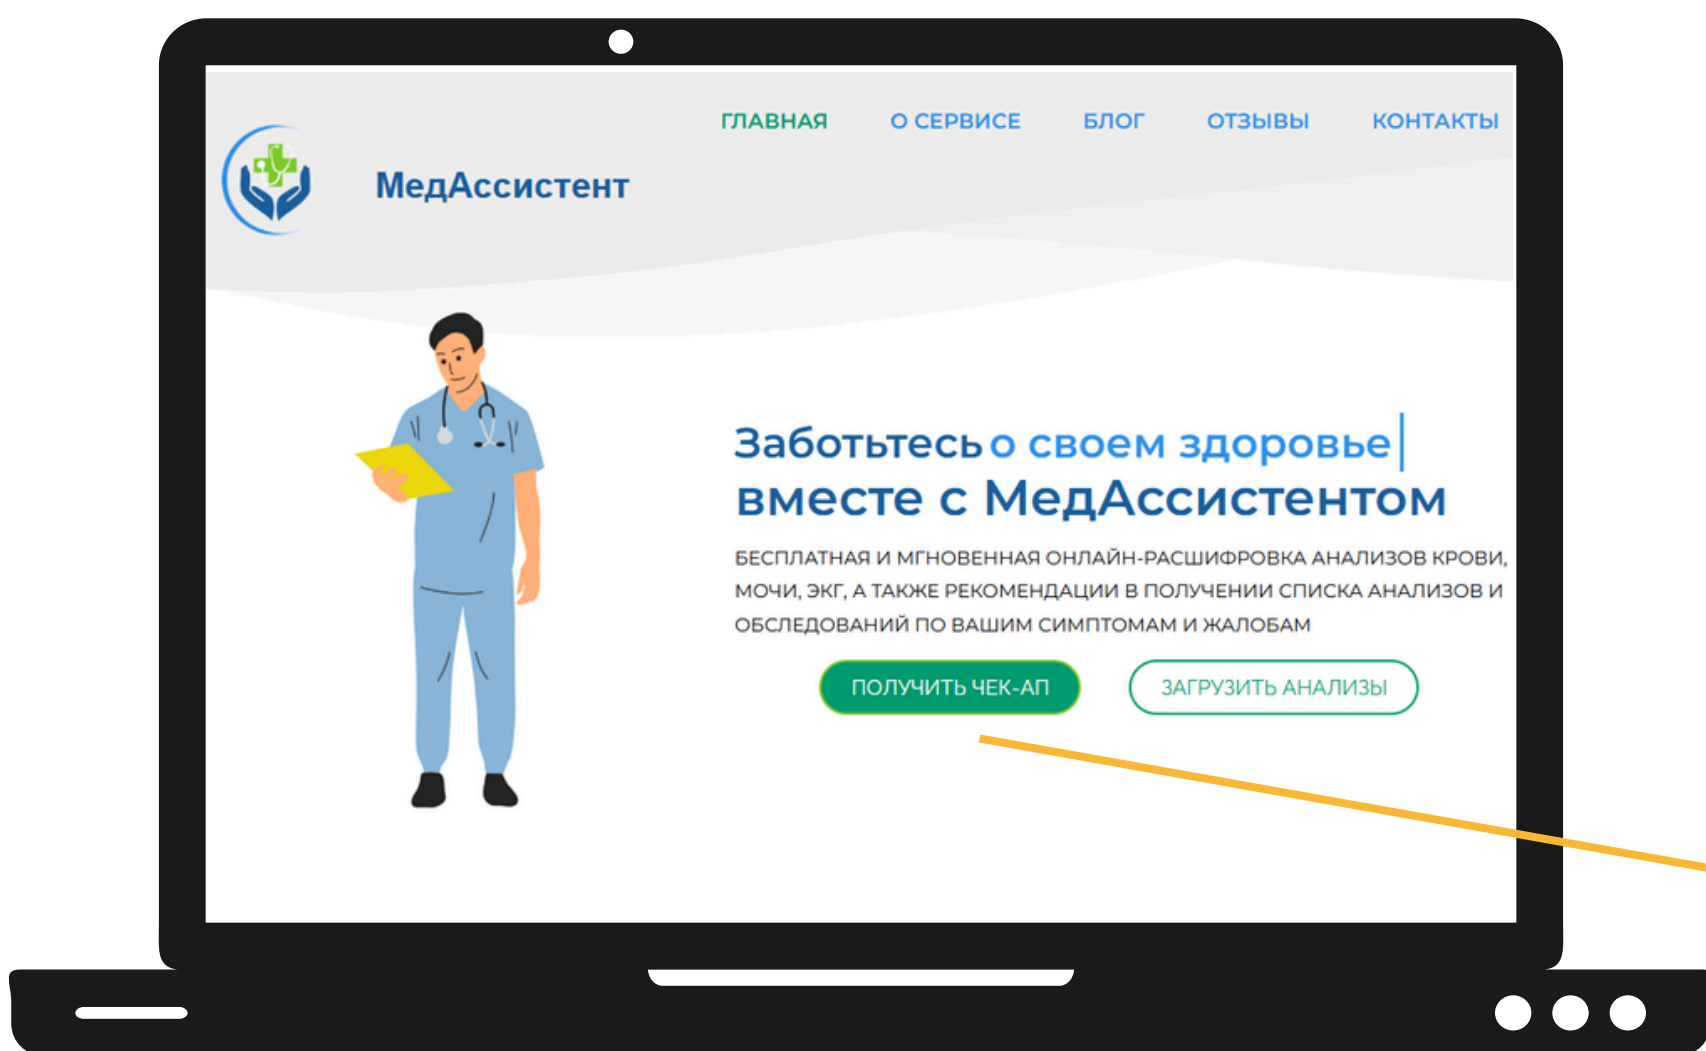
ГЛАВНАЯ О СЕРВИСЕ БЛОГ ОТЗЫВЫ КОНТАКТЫ

МедАссистент

Заботьтесь о своем здоровье
вместе с МедАссистентом

БЕСПЛАТНАЯ И МГНОВЕННАЯ ОНЛАЙН-РАСШИФРОВКА АНАЛИЗОВ КРОВИ, МОЧИ, ЭКГ, А ТАКЖЕ РЕКОМЕНДАЦИИ В ПОЛУЧЕНИИ СПИСКА АНАЛИЗОВ И ОБСЛЕДОВАНИЙ ПО ВАШИМ СИМПТОМАМ И ЖАЛОБАМ

ПОЛУЧИТЬ ЧЕК-АП ЗАГРУЗИТЬ АНАЛИЗЫ